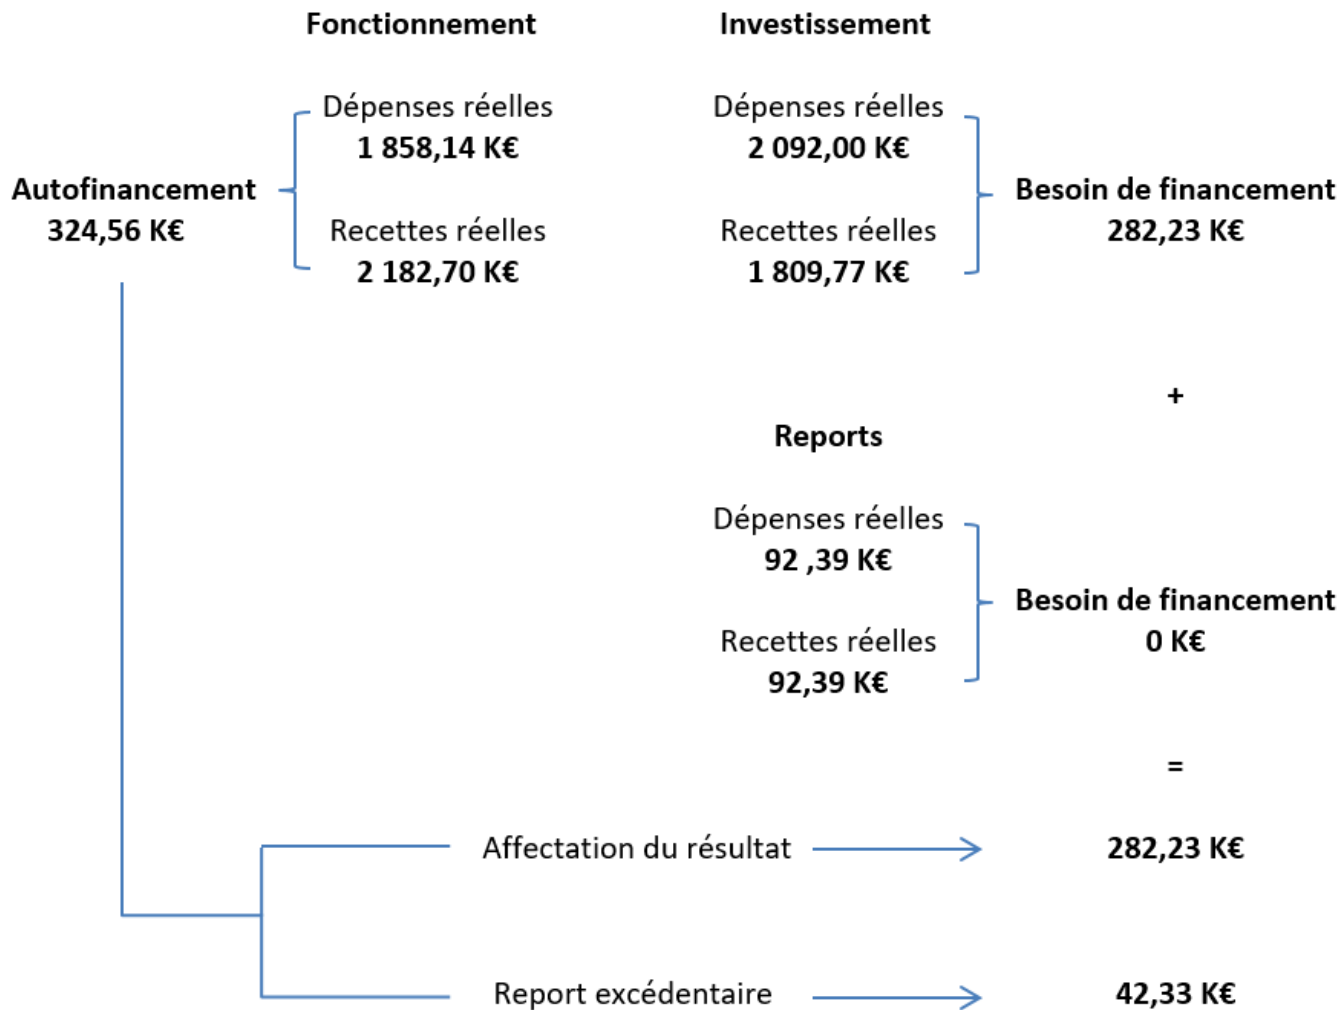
Fonctionnement

Investissement

Autofinancement
324,56 K€

Dépenses réelles
1 858,14 K€

Recettes réelles
2 182,70 K€

Dépenses réelles
2 092,00 K€

Recettes réelles
1 809,77 K€

Besoin de financement
282,23 K€

+

Reports

Dépenses réelles
92 ,39 K€

Recettes réelles
92,39 K€

Besoin de financement
0 K€

=

Affectation du résultat

282,23 K€

Report excédentaire

42,33 K€